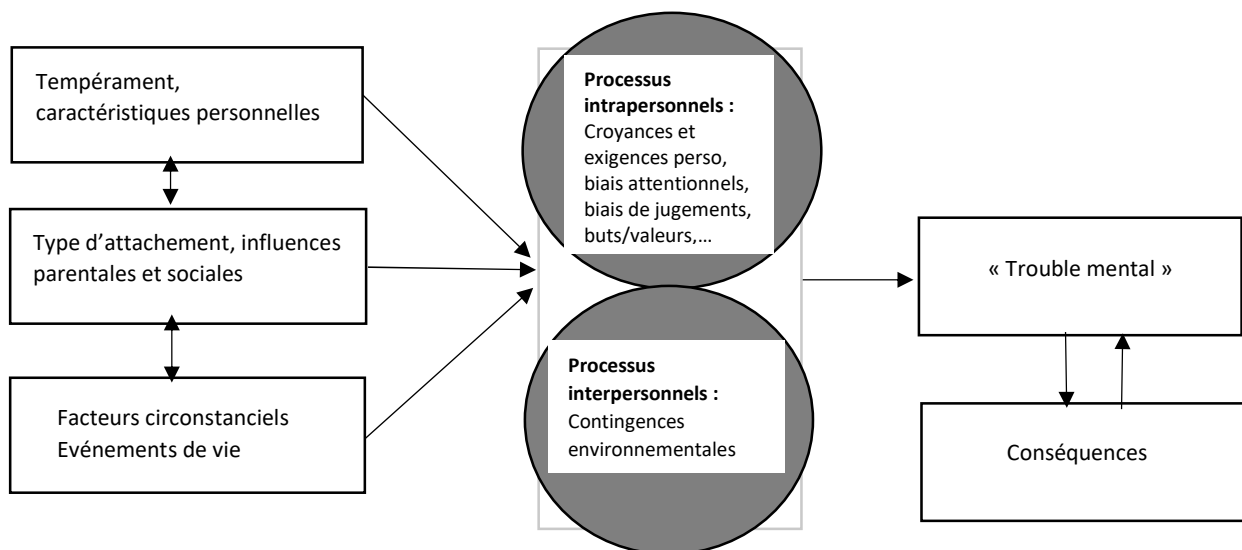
Tempérament, caractéristiques personnelles

Type d'attachement, influences parentales et sociales

Facteurs circonstanciels
Evénements de vie

**Processus intrapersonnels :**
Croyances et exigences perso, biais attentionnels, biais de jugements, buts/valeurs,…

**Processus interpersonnels :**
Contingences environnementales

« Trouble mental »

Conséquences